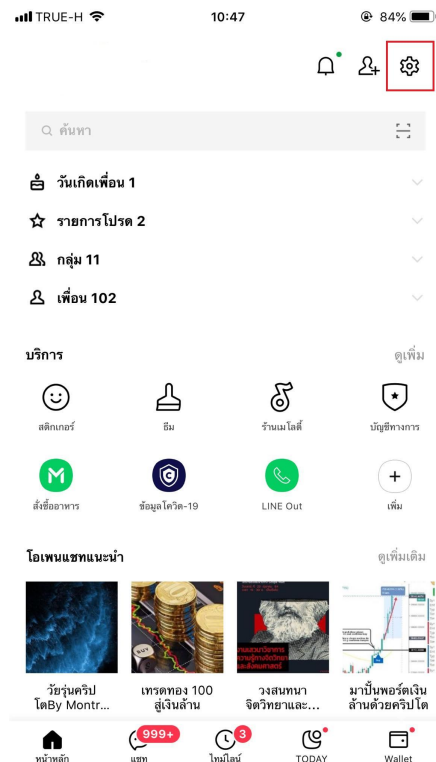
TRUE-H 10:47 84%

ค้นหา

วันเกิดเพื่อน 1

รายการโปรด 2

กลุ่ม 11

เพื่อน 102

บริการ
ดูเพิ่ม

สติกเกอร์
ธีม
ร้านเมโลดี้
บัญชีทางการ

สั่งซื้ออาหาร
ข้อมูลโควิด-19
LINE Out
เพิ่ม

โอเพนแชทแนะนำ
ดูเพิ่มเติม

วัยรุ่นคริป โดBy Montr...
เทรดทอง 100 สู่เงินล้าน
วงสนทนา จิตวิทยาและ...
มาปั้นพอร์ตเงินล้านด้วยคริปโต

หน้าหลัก
999+
แชท
3
ไทม์ไลน์
TODAY
Wallet